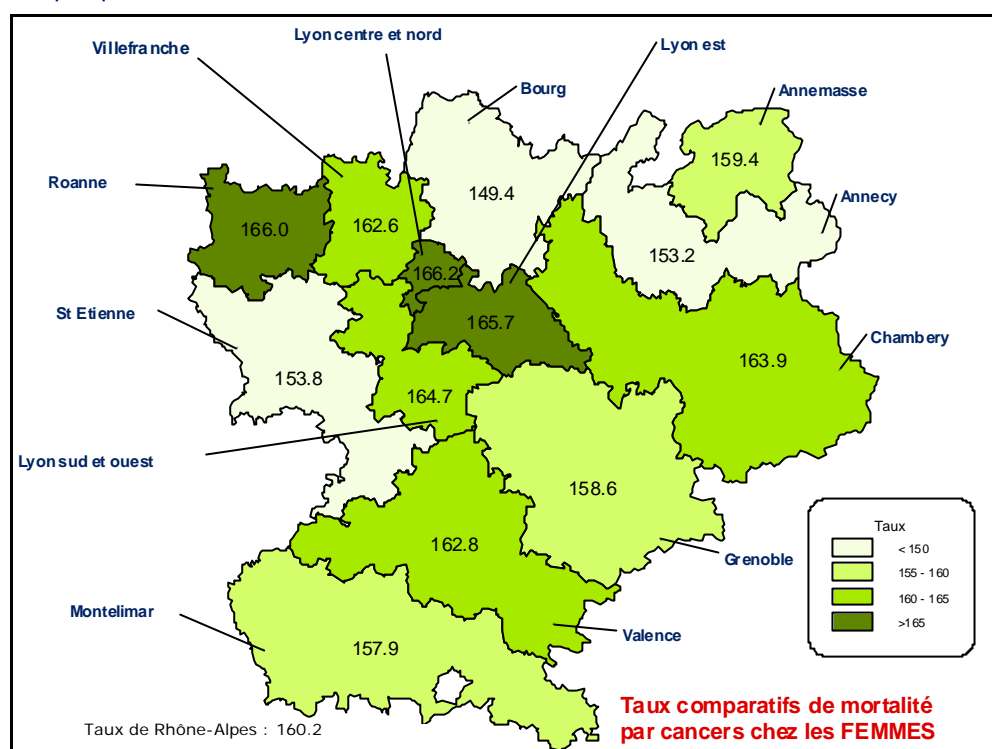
Villefranche
Lyon centre et nord
Lyon est
Bourg
Annemasse
Roanne
Annecy
159.4
149.4
166.0
162.6
153.2
166.2
St Etienne
165.7
Chambery
163.9
153.8
164.7
Lyon sud et ouest
158.6
162.8
Grenoble
Taux
< 150
155 - 160
160 - 165
>165
Montelimar
Valence
157.9
Taux de Rhône-Alpes : 160.2
Taux comparatifs de mortalité par cancers chez les FEMMES